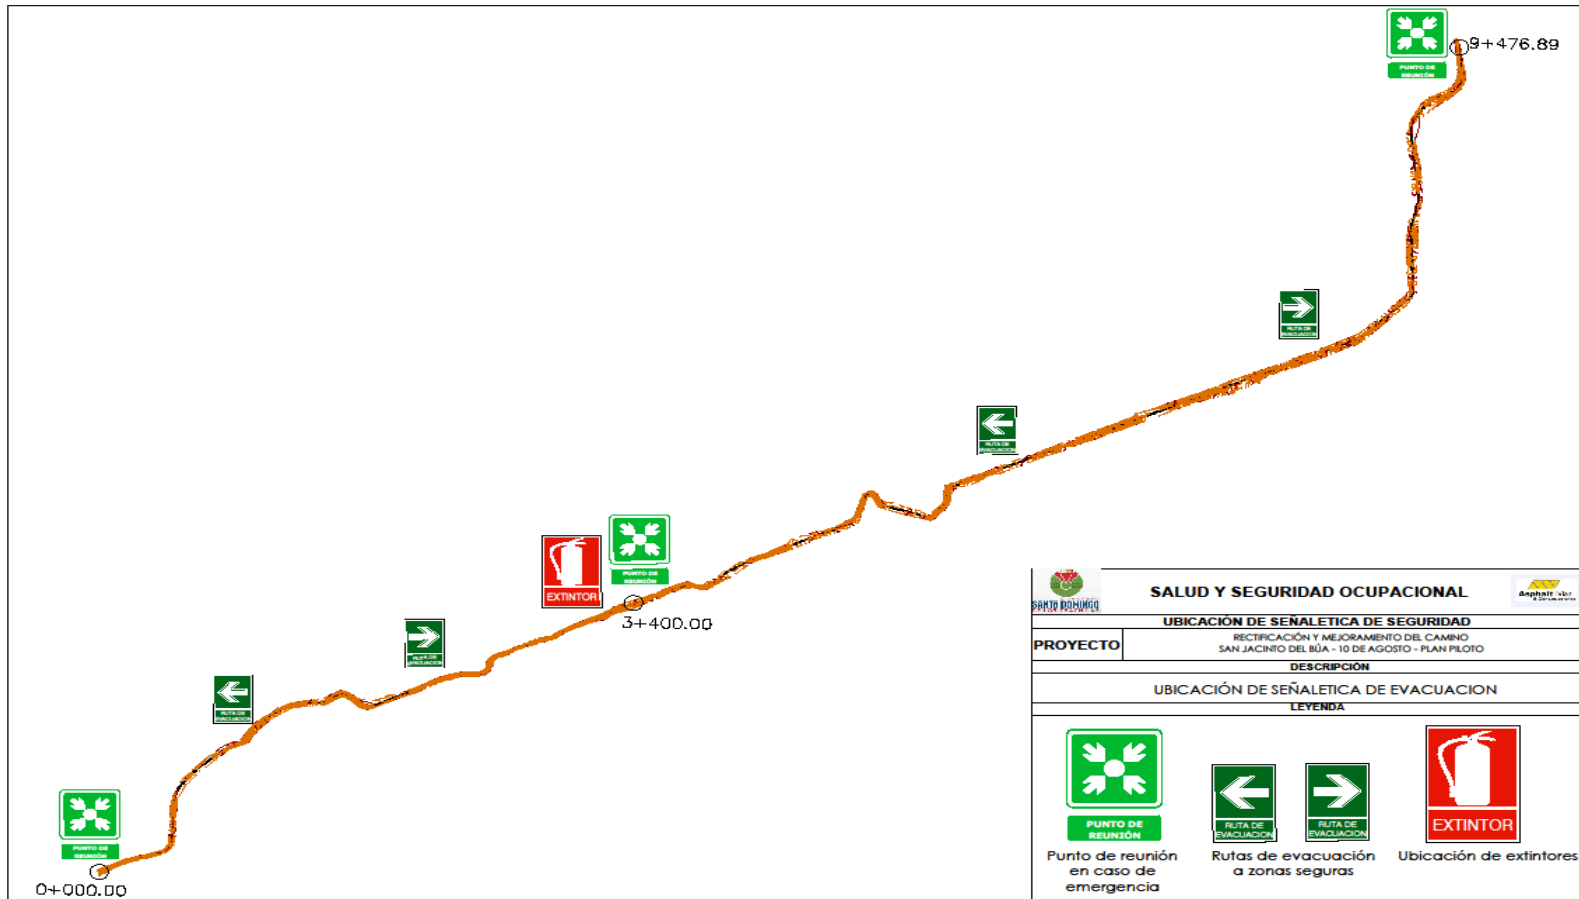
PUNTO DE REUNIÓN
9+476.89

RUTA DE EVACUACION

RUTA DE EVACUACION

EXTINTOR

PUNTO DE REUNIÓN
3+400.00

RUTA DE EVACUACION

RUTA DE EVACUACION

PUNTO DE REUNIÓN
0+000.00

SANTO DOMINGO

SALUD Y SEGURIDAD OCUPACIONAL

Asphalt

UBICACIÓN DE SEÑALETICA DE SEGURIDAD

| PROYECTO | RECTIFICACIÓN Y MEJORAMIENTO DEL CAMINO SAN JACINTO DEL BÚA - 10 DE AGOSTO - PLAN PILOTO |
|---|---|

DESCRIPCIÓN

UBICACIÓN DE SEÑALETICA DE EVACUACION

LEYENDA

PUNTO DE REUNIÓN
Punto de reunión en caso de emergencia

RUTA DE EVACUACION
RUTA DE EVACUACION
Rutas de evacuación a zonas seguras

EXTINTOR
Ubicación de extintores